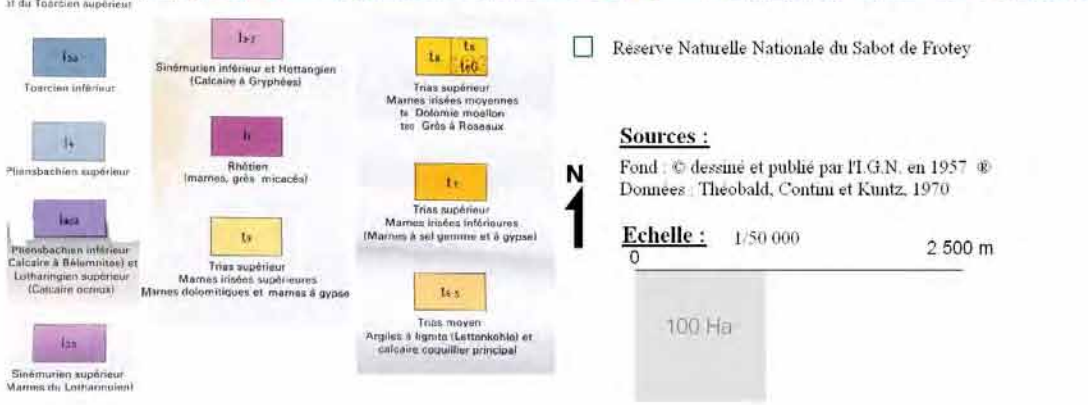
et du Toarcien supérieur

I3a
Toarcien inférieur

I4
Pliensbachien supérieur

I4a3
Pliensbachien inférieur Calcaire à Bélemnites) et Lotharingien supérieur (Calcaire ocreux)

I2a
Sinémurien supérieur Marnes du Lotharingien

I1-2
Sinémurien inférieur et Hettangien (Calcaire à Gryphées)

I0
Rhétien (marnes, grès micacés)

t9
Trias supérieur Marnes irisées supérieures Marnes dolomitiques et marnes à gypse

t8
t8
t8G
Trias supérieur Marnes irisées moyennes t8 Dolomie moellon t8G Grès à Roseaux

t7
Trias supérieur Marnes irisées inférieures (Marnes à sel gemme et à gypse)

t4-5
Trias moyen Argiles à lignite (Lettenkohle) et calcaire coquillier principal

Réserve Naturelle Nationale du Sabot de Frotey

N

Sources :
Fond : © dessiné et publié par l'I.G.N. en 1957 ®
Données : Théobald, Contini et Kuntz, 1970

Echelle : 1/50 000
0
2 500 m

100 Ha